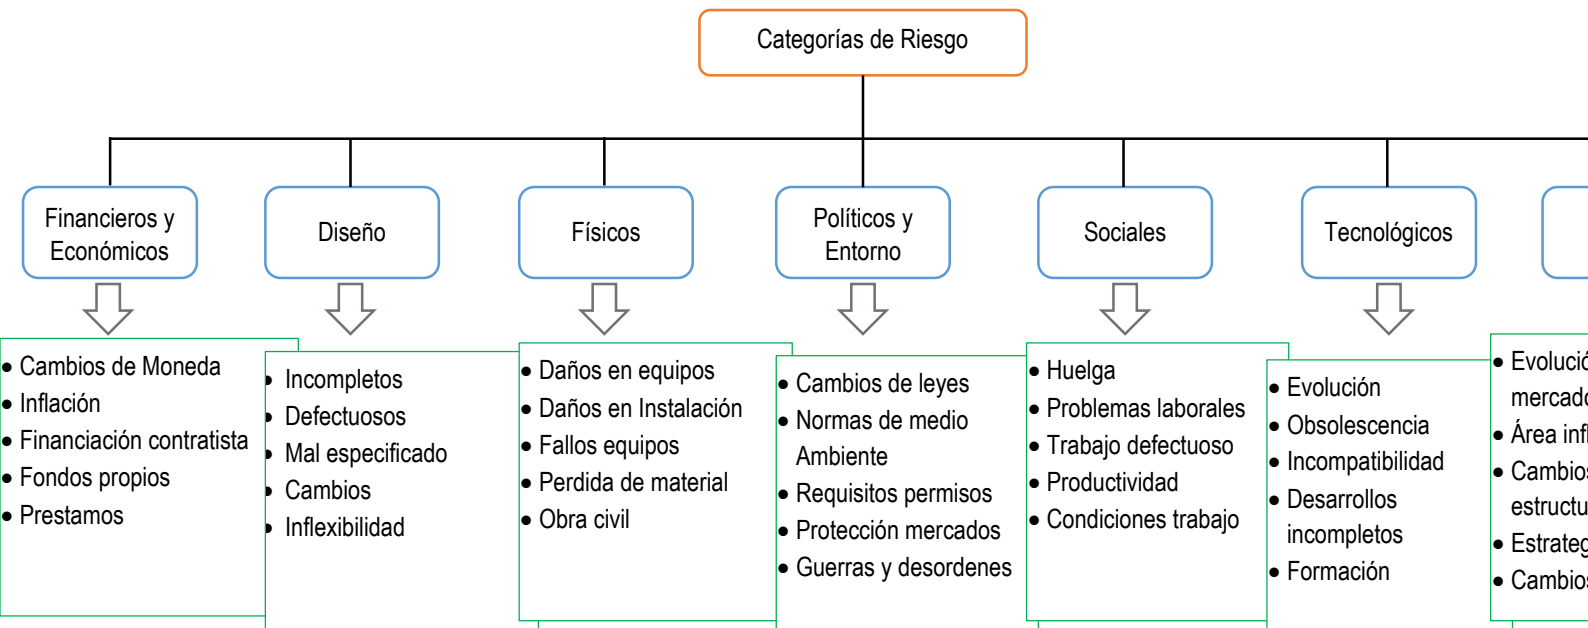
Categorías de Riesgo

Financieros y Económicos

Diseño

Físicos

Políticos y Entorno

Sociales

Tecnológicos

- Cambios de Moneda
- Inflación
- Financiación contratista
- Fondos propios
- Prestamos

- Incompletos
- Defectuosos
- Mal especificado
- Cambios
- Inflexibilidad

- Daños en equipos
- Daños en Instalación
- Fallos equipos
- Perdida de material
- Obra civil

- Cambios de leyes
- Normas de medio Ambiente
- Requisitos permisos
- Protección mercados
- Guerras y desordenes

- Huelga
- Problemas laborales
- Trabajo defectuoso
- Productividad
- Condiciones trabajo

- Evolución
- Obsolescencia
- Incompatibilidad
- Desarrollos incompletos
- Formación

- Evolució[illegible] mercado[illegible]
- Área inf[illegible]
- Cambios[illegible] estructu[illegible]
- Estrateg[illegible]
- Cambios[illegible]